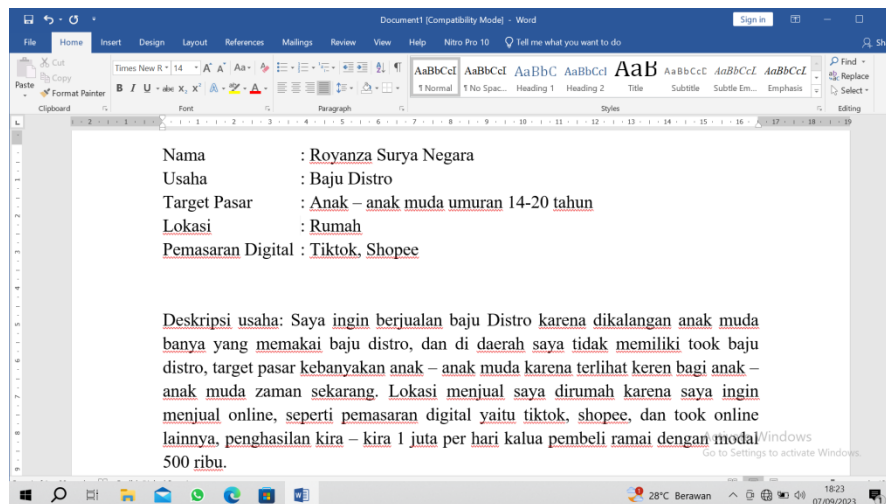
Document1 [Compatibility Mode] - Word

Sign in

File Home Insert Design Layout References Mailings Review View Help Nitro Pro 10 Tell me what you want to do

Cut
Copy
Paste
Format Painter
Clipboard

Times New R 14
Font

Paragraph

AaBbCcI ¶ Normal
AaBbCcI ¶ No Spac...
AaBbC Heading 1
AaBbCcI Heading 2
AaB Title
AaBbCcC Subtitle
AaBbCcL Subtle Em...
AaBbCcL Emphasis
Styles

Find
Replace
Select
Editing

Nama : Royanza Surya Negara
Usaha : Baju Distro
Target Pasar : Anak – anak muda umuran 14-20 tahun
Lokasi : Rumah
Pemasaran Digital : Tiktok, Shopee

Deskripsi usaha: Saya ingin berjualan baju Distro karena dikalangan anak muda banya yang memakai baju distro, dan di daerah saya tidak memiliki took baju distro, target pasar kebanyakan anak – anak muda karena terlihat keren bagi anak – anak muda zaman sekarang. Lokasi menjual saya dirumah karena saya ingin menjual online, seperti pemasaran digital yaitu tiktok, shopee, dan took online lainnya, penghasilan kira – kira 1 juta per hari kalua pembeli ramai dengan modal 500 ribu.

Activate Windows
Go to Settings to activate Windows.

28°C Berawan 18:23 07/09/2023